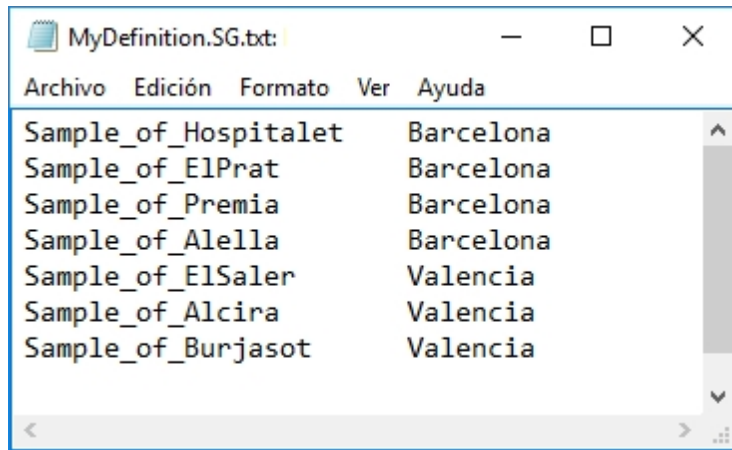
MyDefinition.SG.txt:

Archivo Edición Formato Ver Ayuda

Sample_of_Hospitalet Barcelona
Sample_of_ElPrat Barcelona
Sample_of_Premia Barcelona
Sample_of_Alella Barcelona
Sample_of_ElSaler Valencia
Sample_of_Alcira Valencia
Sample_of_Burjasot Valencia